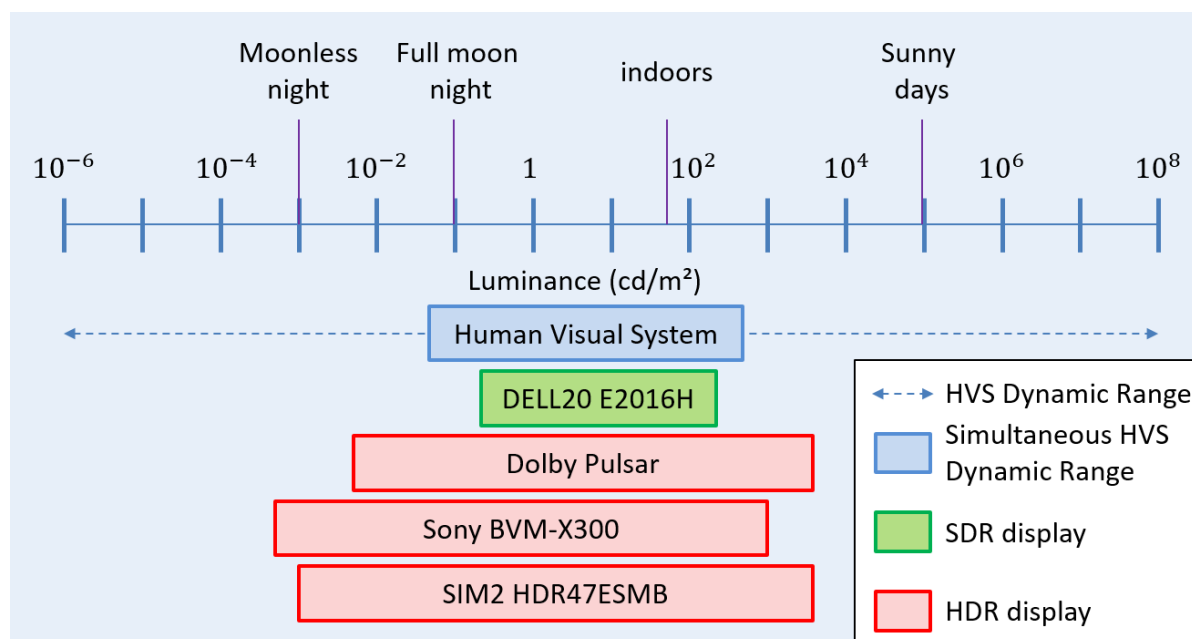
Moonless night

Full moon night

indoors

Sunny days

$10^{-6}$ $10^{-4}$ $10^{-2}$ $1$ $10^{2}$ $10^{4}$ $10^{6}$ $10^{8}$

Luminance (cd/m²)

Human Visual System

DELL20 E2016H

Dolby Pulsar

Sony BVM-X300

SIM2 HDR47ESMB

HVS Dynamic Range

Simultaneous HVS Dynamic Range

SDR display

HDR display